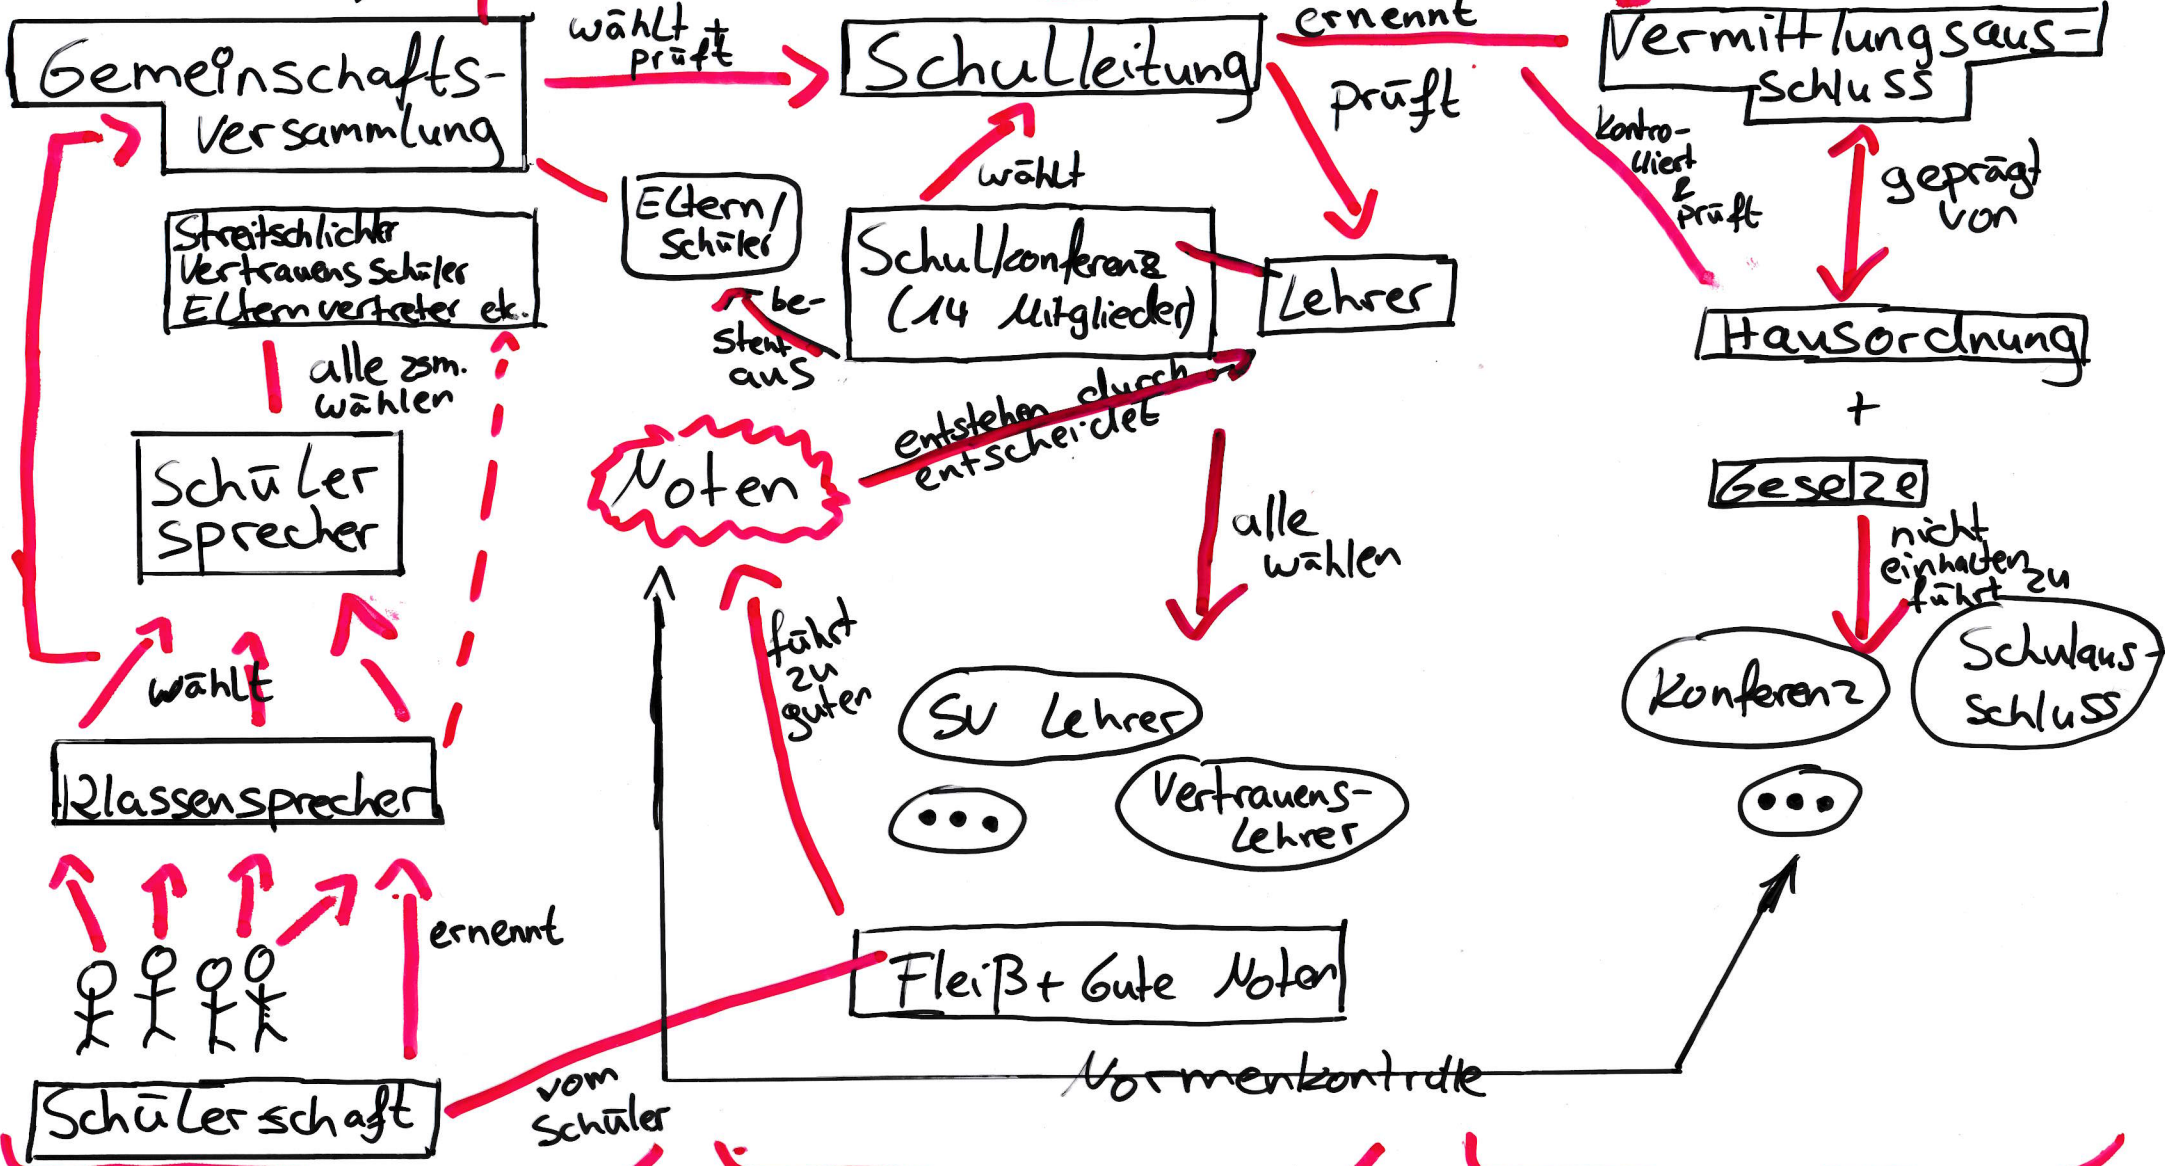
Gemeinschafts-Versammlung

wählt + prüft

Schulleitung

ernennt

Vermittlungsausschluss

prüft

kontrolliert & prüft

geprägt von

Streitschlichter
Vertrauensschüler
Elternvertreter etc.

Eltern/Schüler

wählt

Schulkonferenz (14 Mitglieder)

Lehrer

Hausordnung

besteht aus

alle zsm. wählen

+

Schüler sprecher

Noten

entstehen durch
entscheidet

alle wählen

Gesetze

nicht einhalten führt zu

führt zu guten

Konferenz

Schulausschluss

wählt

SU Lehrer

Klassensprecher

Vertrauens-lehrer

ernennt

Fleiß + Gute Noten

Normenkontrolle

Schülerschaft

vom Schüler